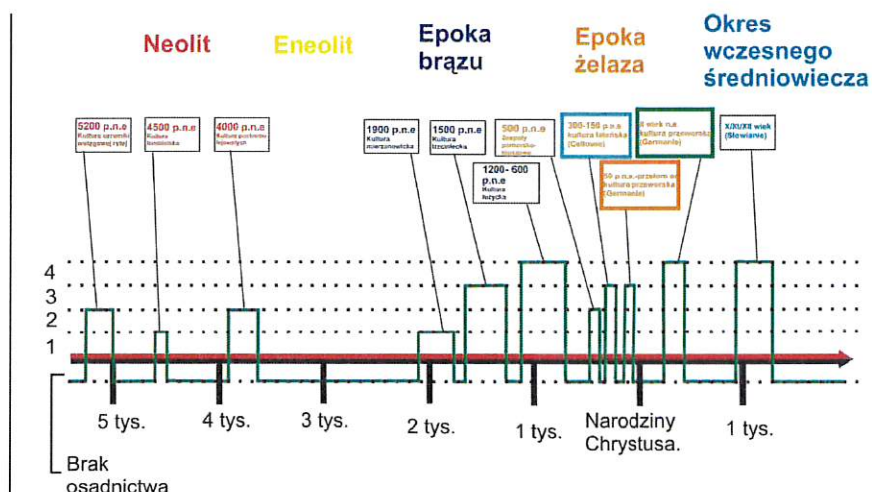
Neolit

Eneolit

Epoka brązu

Epoka żelaza

Okres wczesnego średniowiecza

5200 p.n.e Kultura ceramiki wstęgowej rytej

4500 p.n.e Kultura lendzielska

4000 p.n.e Kultura pucharów lejkowatych

1900 p.n.e Kultura mierzanowicka

1500 p.n.e Kultura trzciniecka

1200- 600 p.n.e Kultura łużycka

500 p.n.e Zespoły pomorsko-kloszowe

300-150 p.n.e kultura lateńska (Celtowie)

II wiek n.e kultura przeworska (Germanie)

50 p.n.e.-przełom er kultura przeworska (Germanie)

X/XI/XII wiek (Słowianie)

4

3

2

1

5 tys.

4 tys.

3 tys.

2 tys.

1 tys.

Narodziny Chrystusa.

1 tys.

Brak osadnictwa